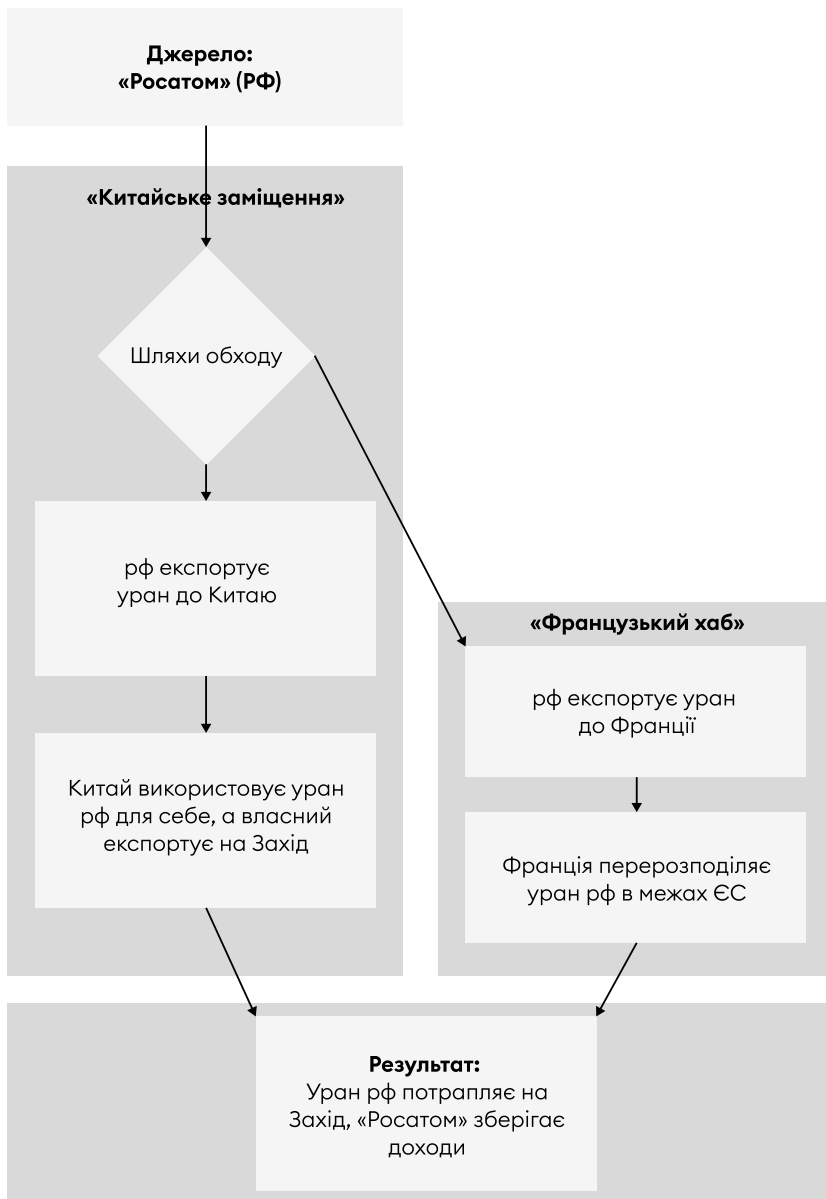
Джерело:
«Росатом» (РФ)

«Китайське заміщення»

Шляхи обходу

рф експортує уран до Китаю

Китай використовує уран рф для себе, а власний експортує на Захід

«Французький хаб»

рф експортує уран до Франції

Франція перерозподіляє уран рф в межах ЄС

Результат:
Уран рф потрапляє на Захід, «Росатом» зберігає доходи